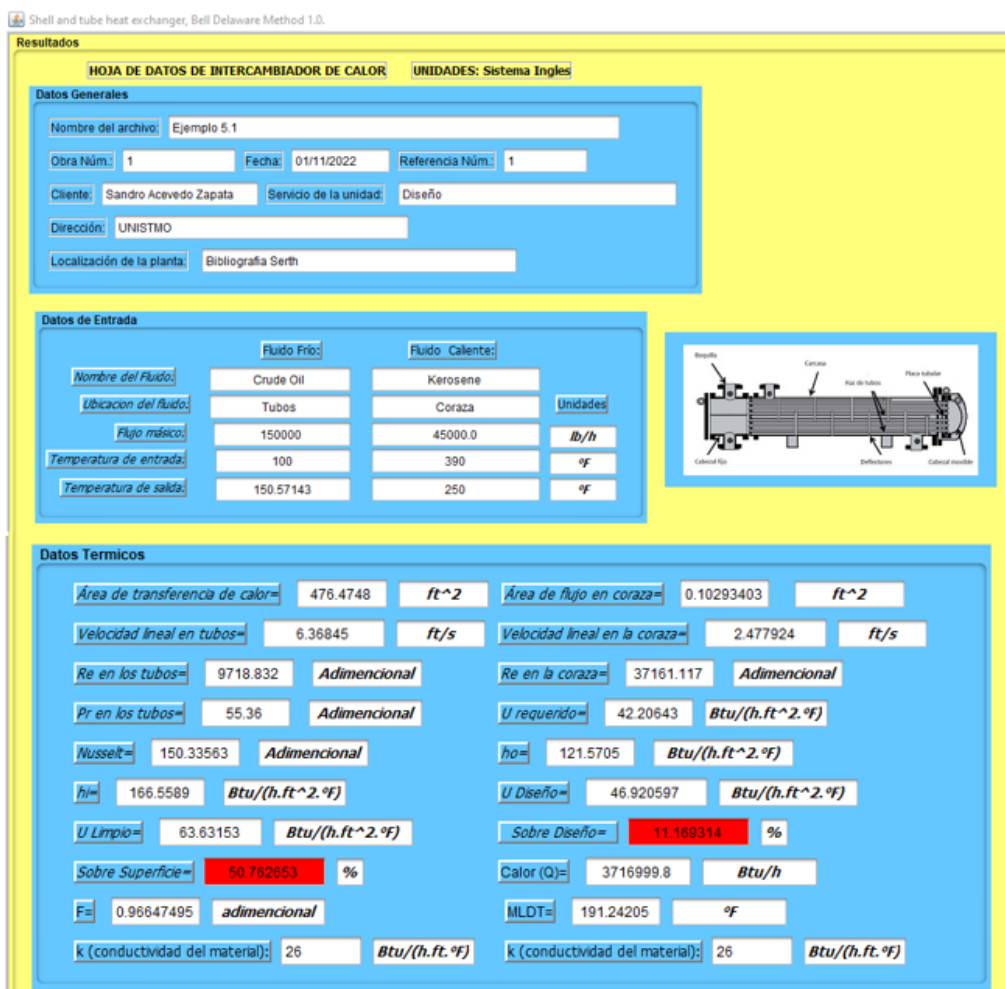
Shell and tube heat exchanger, Bell Delaware Method 1.0.

Resultados

HOJA DE DATOS DE INTERCAMBIADOR DE CALOR

UNIDADES: Sistema Ingles

Datos Generales

Nombre del archivo: Ejemplo 5.1

Obra Núm.: 1 Fecha: 01/11/2022 Referencia Núm.: 1

Cliente: Sandro Acevedo Zapata Servicio de la unidad: Diseño

Dirección: UNISTMO

Localización de la planta: Bibliografia Serth

Datos de Entrada

| | Fluido Frio: | Fluido Caliente: | |
|---|---|---|---|
| Nombre del Fluido: | Crude Oil | Kerosene | |
| Ubicacion del fluido: | Tubos | Coraza | Unidades |
| Flujo másico: | 150000 | 45000.0 | lb/h |
| Temperatura de entrada: | 100 | 390 | ºF |
| Temperatura de salida: | 150.57143 | 250 | ºF |

Boquilla
Carcasa
Placa tubular
Haz de tubos
Cabezal fijo
Deflectores
Cabezal movible

Datos Termicos

Área de transferencia de calor= 476.4748 ft^2
Área de flujo en coraza= 0.10293403 ft^2
Velocidad lineal en tubos= 6.36845 ft/s
Velocidad lineal en la coraza= 2.477924 ft/s
Re en los tubos= 9718.832 Adimencional
Re en la coraza= 37161.117 Adimencional
Pr en los tubos= 55.36 Adimencional
U requerido= 42.20643 Btu/(h.ft^2.ºF)
Nusselt= 150.33563 Adimencional
ho= 121.5705 Btu/(h.ft^2.ºF)
hi= 166.5589 Btu/(h.ft^2.ºF)
U Diseño= 46.920597 Btu/(h.ft^2.ºF)
U Limpio= 63.63153 Btu/(h.ft^2.ºF)
Sobre Diseño= 11.169314 %
Sobre Superficie= 50.762653 %
Calor (Q)= 3716999.8 Btu/h
F= 0.96647495 adimencional
MLDT= 191.24205 ºF
k (conductividad del material): 26 Btu/(h.ft.ºF)
k (conductividad del material): 26 Btu/(h.ft.ºF)